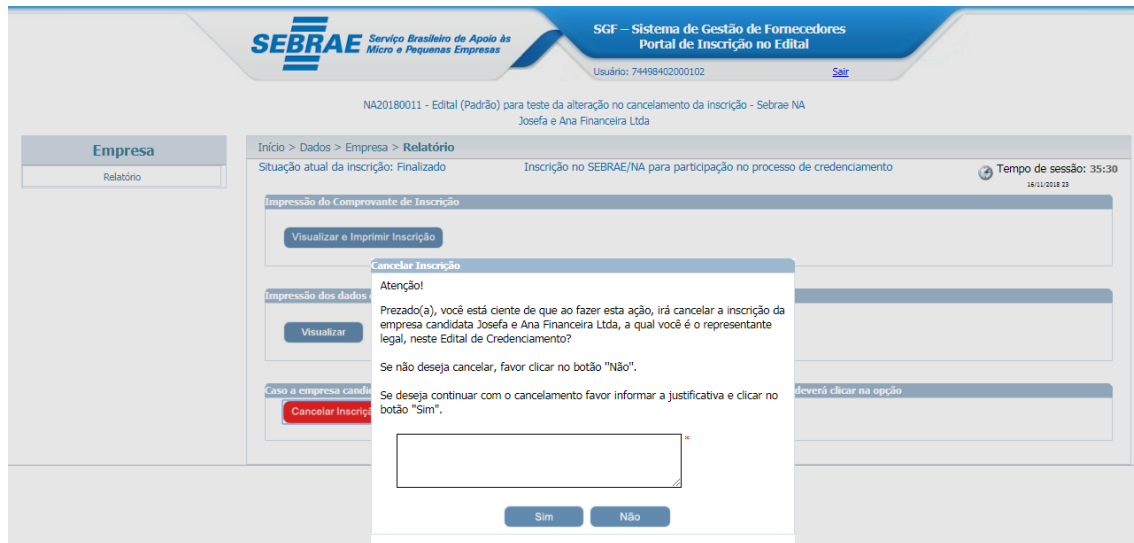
SEBRAE Serviço Brasileiro de Apoio às Micro e Pequenas Empresas

SGF – Sistema de Gestão de Fornecedores
Portal de Inscrição no Edital

Usuário: 74498402000102

Sair

NA20180011 - Edital (Padrão) para teste da alteração no cancelamento da inscrição - Sebrae NA
Josefa e Ana Financeira Ltda

Empresa

Relatório

Início > Dados > Empresa > Relatório

Situação atual da inscrição: Finalizado

Inscrição no SEBRAE/NA para participação no processo de credenciamento

Tempo de sessão: 35:30
16/11/2018 23

Impressão do Comprovante de Inscrição

Visualizar e Imprimir Inscrição

Impressão dos dados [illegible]

Visualizar

Caso a empresa candi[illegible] deverá clicar na opção

Cancelar Inscriçã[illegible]

Cancelar Inscrição

Atenção!

Prezado(a), você está ciente de que ao fazer esta ação, irá cancelar a inscrição da empresa candidata Josefa e Ana Financeira Ltda, a qual você é o representante legal, neste Edital de Credenciamento?

Se não deseja cancelar, favor clicar no botão "Não".

Se deseja continuar com o cancelamento favor informar a justificativa e clicar no botão "Sim".

*

Sim

Não